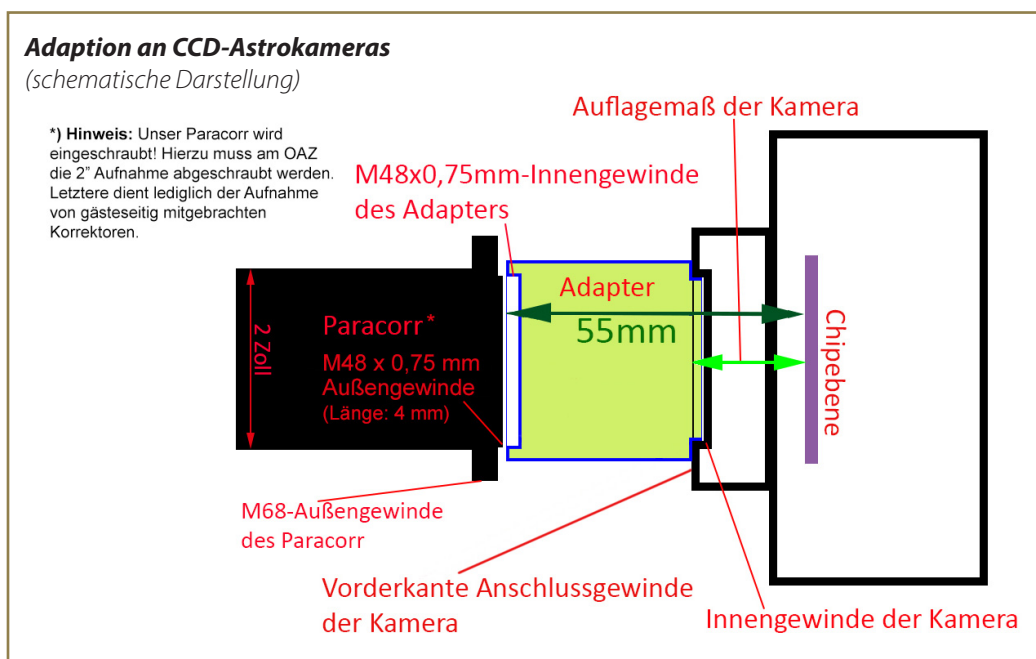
**Adaption an CCD-Astrokameras**
*(schematische Darstellung)*

**\*) Hinweis:** Unser Paracorr wird eingeschraubt! Hierzu muss am OAZ die 2" Aufnahme abgeschraubt werden. Letztere dient lediglich der Aufnahme von gästeseitig mitgebrachten Korrektoren.

Auflagemaß der Kamera

M48x0,75mm-Innengewinde des Adapters

Adapter

55mm

2 Zoll

Paracorr\*

M48 x 0,75 mm Außengewinde (Länge: 4 mm)

Chipebene

M68-Außengewinde des Paracorr

Vorderkante Anschlussgewinde der Kamera

Innengewinde der Kamera